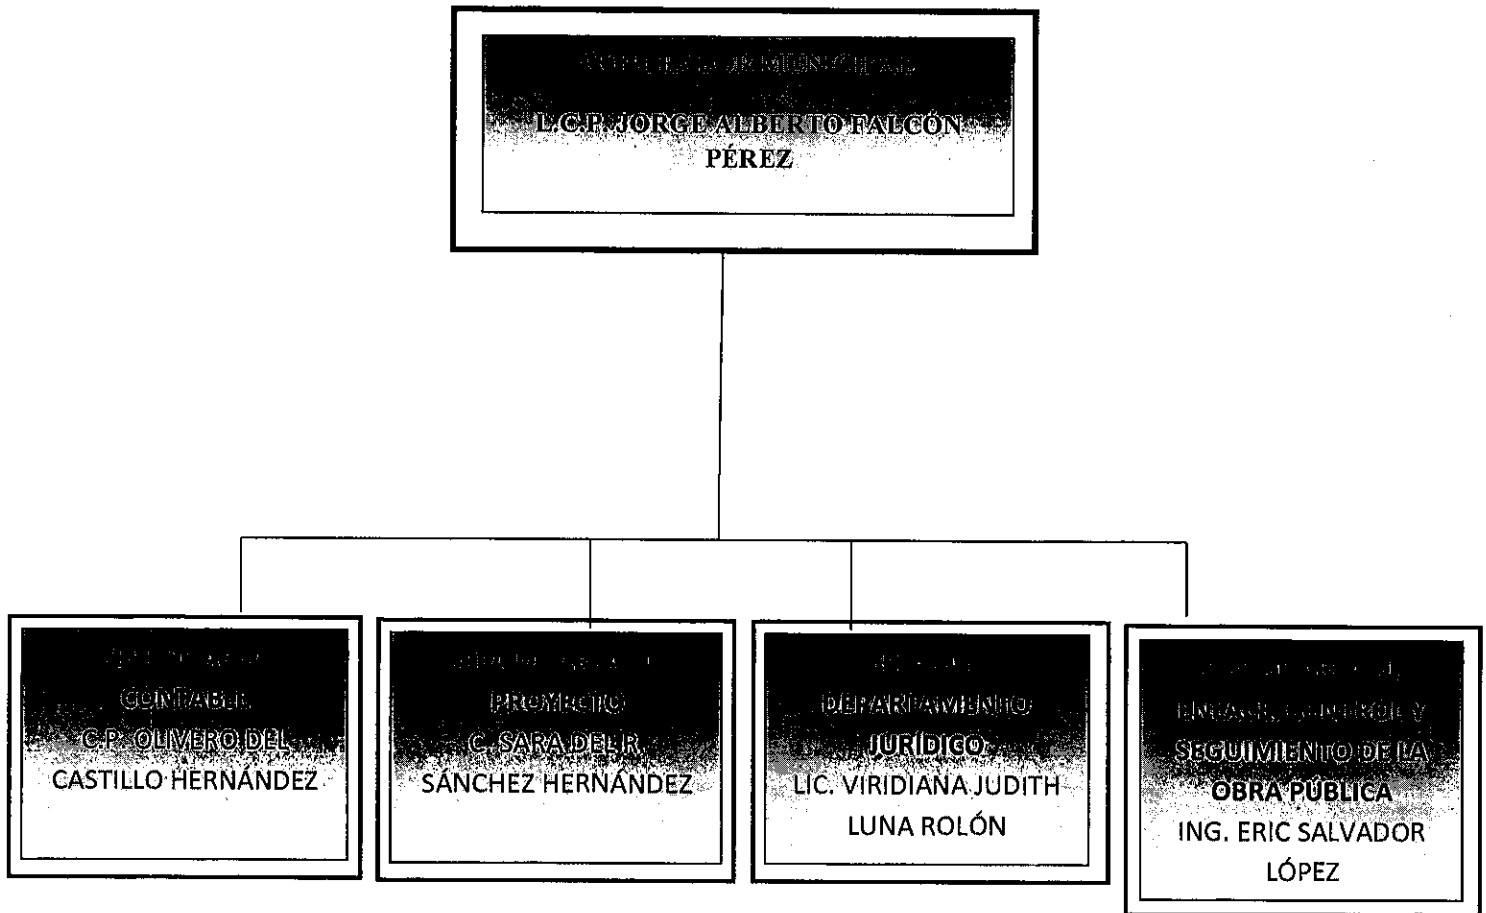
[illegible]

L.C.P. JORGE ALBERTO FALCÓN PÉREZ

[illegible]
CONTABLE
C.P. OLIVERO DEL CASTILLO HERNÁNDEZ

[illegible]
PROYECTO
C. SARA DEL R. SÁNCHEZ HERNÁNDEZ

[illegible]
DEPARTAMENTO JURÍDICO
LIC. VIRIDIANA JUDITH LUNA ROLÓN

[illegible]
ENLACE, CONTROL Y SEGUIMIENTO DE LA OBRA PÚBLICA
ING. ERIC SALVADOR LÓPEZ